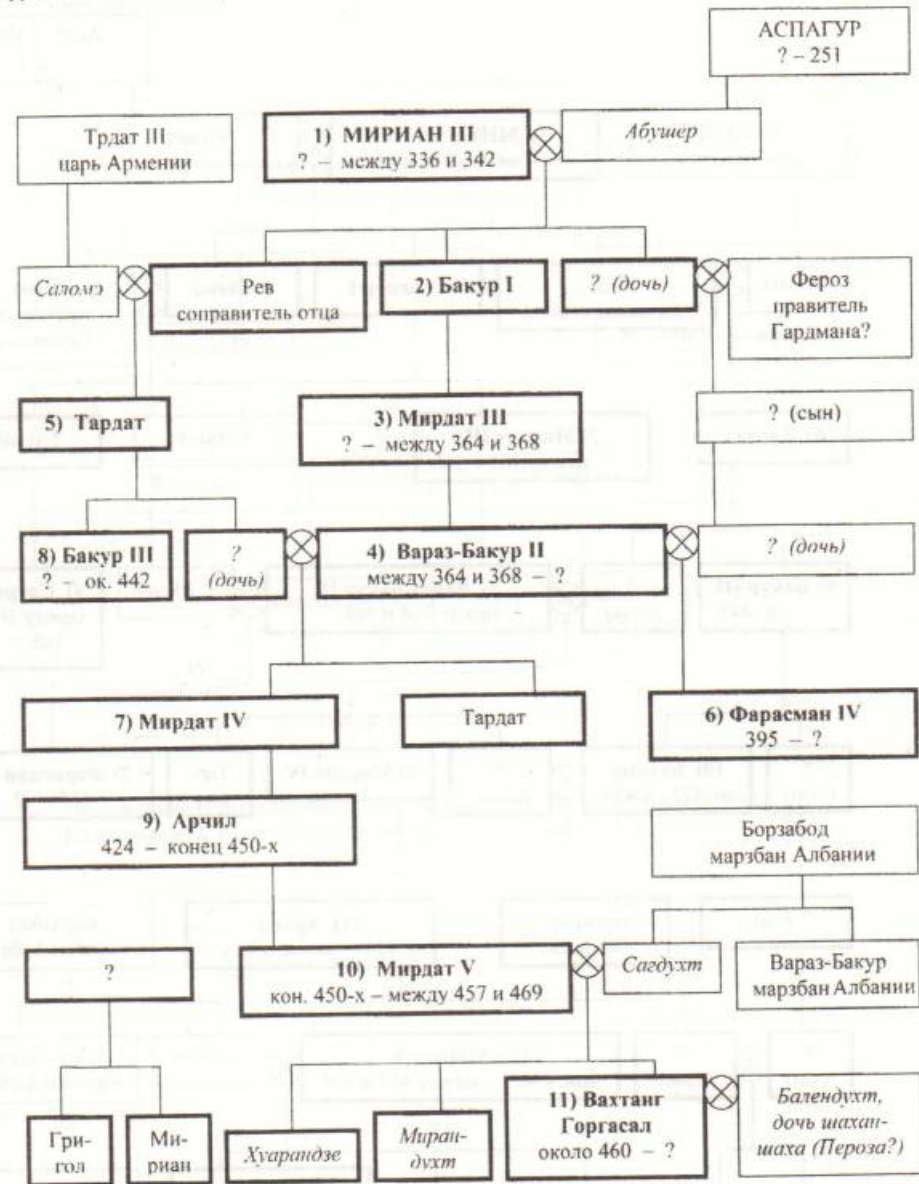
АСПАГУР
? – 251

Трдат III
царь Армении

1) МИРИАН III
? – между 336 и 342

Абушер

Саломэ

Рев
соправитель отца

2) Бакур I

? (дочь)

Фероз
правитель
Гардмана?

5) Тардат

3) Мирдат III
? – между 364 и 368

? (сын)

8) Бакур III
? – ок. 442

?
(дочь)

4) Вараз-Бакур II
между 364 и 368 – ?

? (дочь)

7) Мирдат IV

Тардат

6) Фарасман IV
395 – ?

9) Арчил
424 – конец 450-х

Борзабод
марзбан Албании

?

10) Мирдат V
кон. 450-х – между 457 и 469

Сагдухт

Вараз-Бакур
марзбан Албании

Григол

Мириан

Хуарандзе

Мирандухт

11) Вахтанг
Горгасал
около 460 – ?

Балендухт,
дочь шаханшаха (Пероза?)